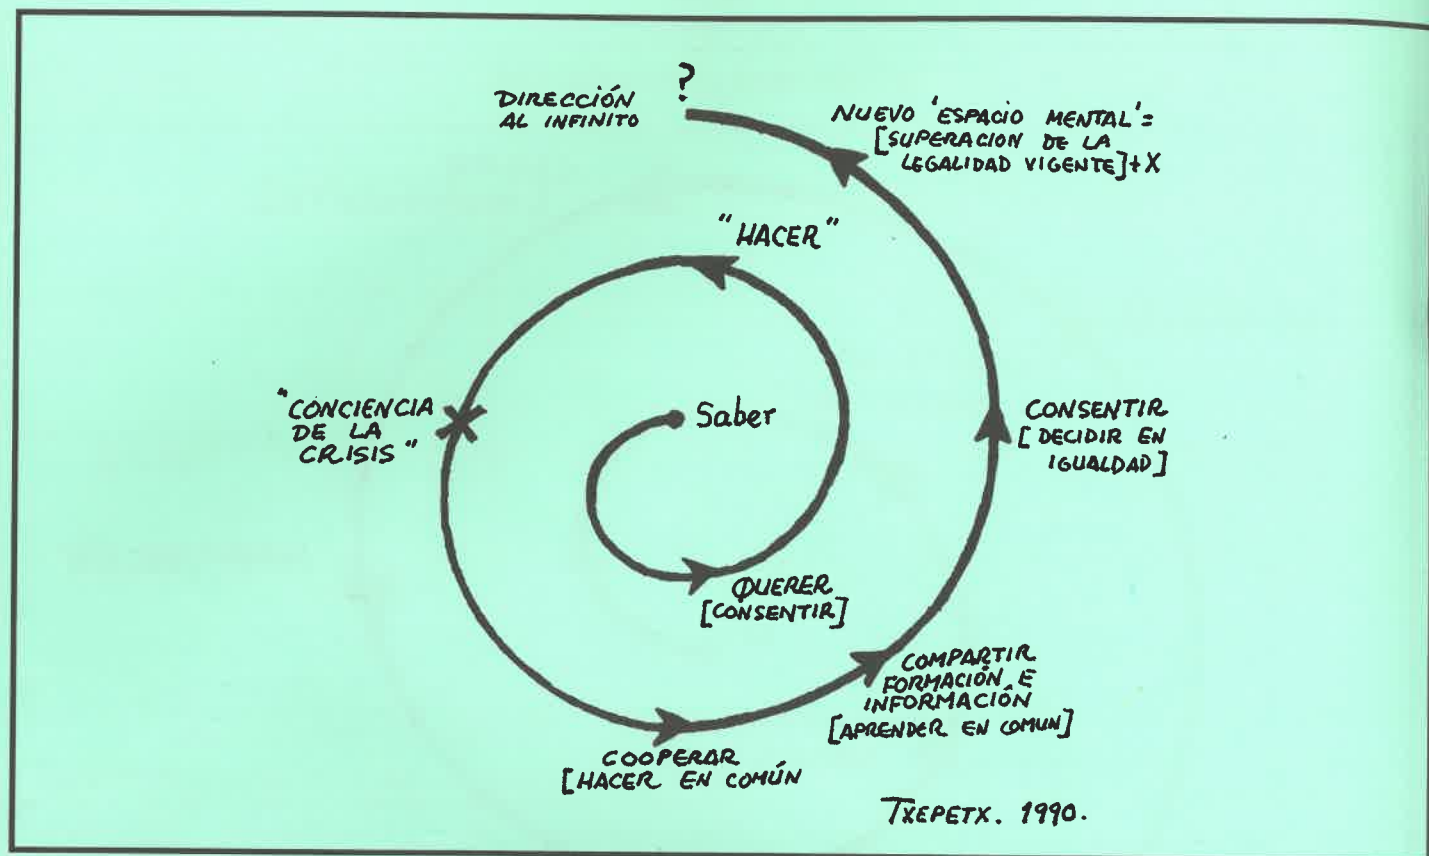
DIRECCIÓN AL INFINITO

?

NUEVO 'ESPACIO MENTAL': [SUPERACION DE LA LEGALIDAD VIGENTE]+X

"HACER"

"CONCIENCIA DE LA CRISIS"

Saber

CONSENTIR [DECIDIR EN IGUALDAD]

QUERER [CONSENTIR]

COMPARTIR FORMACIÓN E INFORMACIÓN [APRENDER EN COMUN]

COOPERAR [HACER EN COMÚN

TXEPETX. 1990.